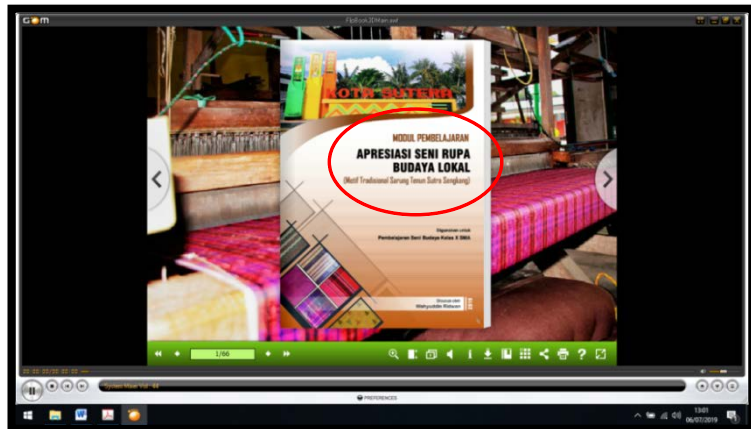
GOM

FlipBook3DMain.swf

KOTA SUTERA

MODUL PEMBELAJARAN

APRESIASI SENI RUPA BUDAYA LOKAL

(Motif Tradisional Sarung Tenun Sutra Sengkang)

Digunakan untuk
Pembelajaran Seni Budaya Kelas X SMA

Disusun oleh
Wahyuddin Ridwan

1/66

PREFERENCES

13:01
06/07/2019